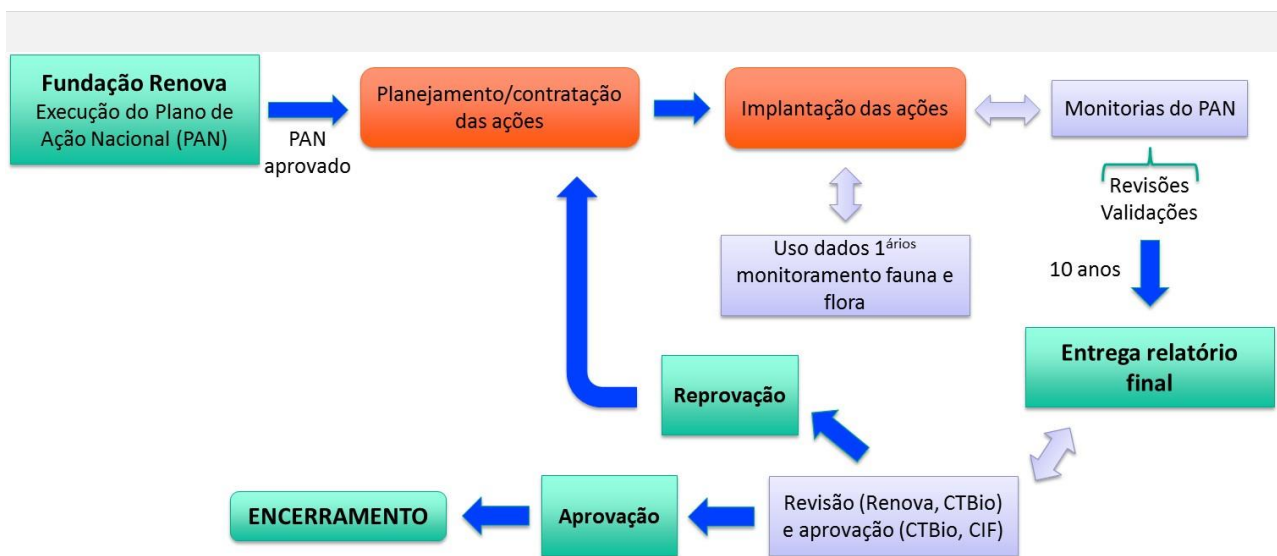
**Fundação Renova**
Execução do Plano de Ação Nacional (PAN)

PAN aprovado

Planejamento/contratação das ações

Implantação das ações

Monitorias do PAN

Revisões
Validações

Uso dados 1$^{\text{ários}}$ monitoramento fauna e flora

10 anos

**Entrega relatório final**

**Reprovação**

Revisão (Renova, CTBio) e aprovação (CTBio, CIF)

**Aprovação**

**ENCERRAMENTO**